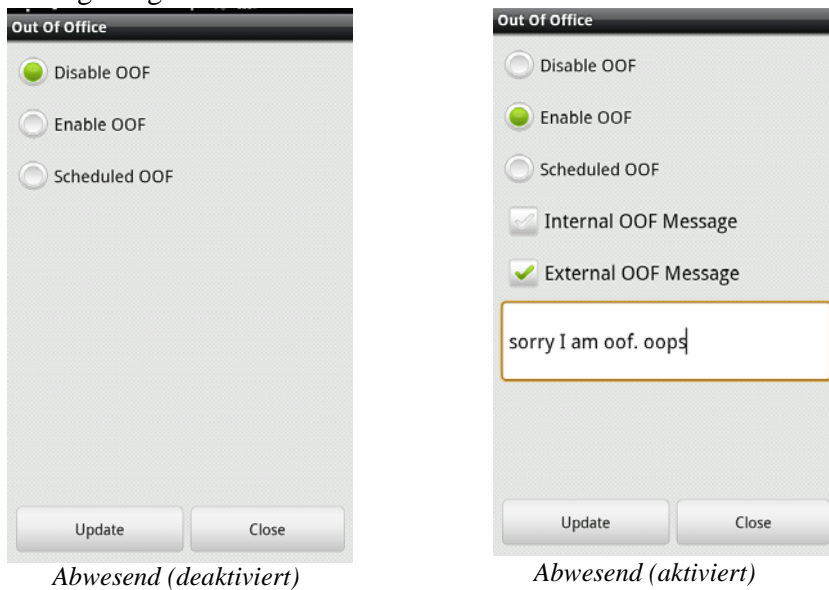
Out Of Office

Disable OOF

Enable OOF

Scheduled OOF

Update

Close

*Abwesend (deaktiviert)*

Out Of Office

Disable OOF

Enable OOF

Scheduled OOF

Internal OOF Message

External OOF Message

sorry I am oof. oops

Update

Close

*Abwesend (aktiviert)*